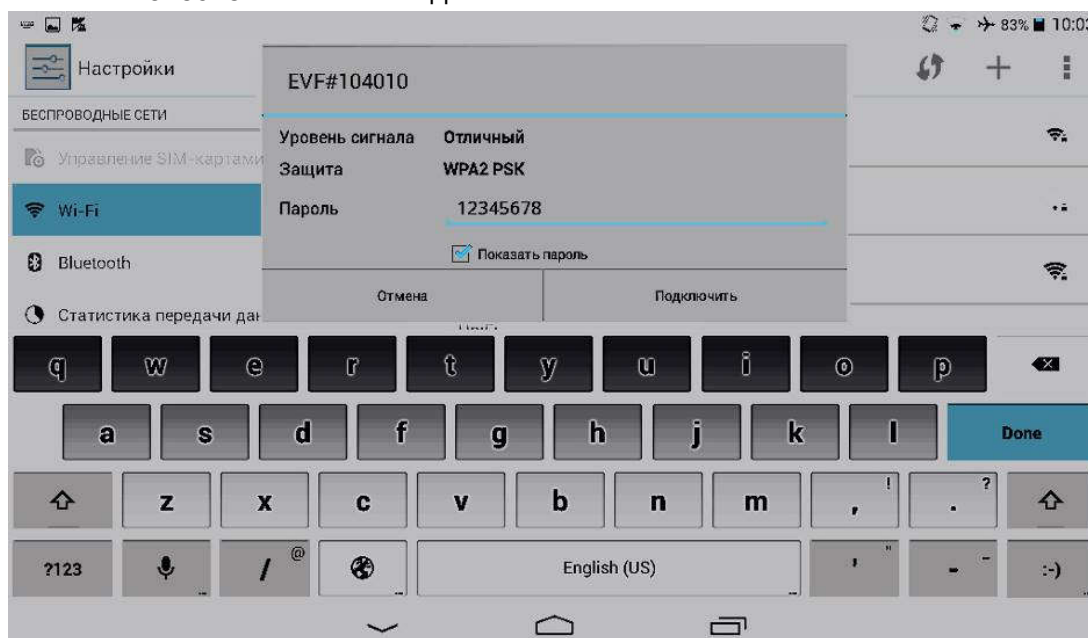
83% 10:0

Настройки

БЕСПРОВОДНЫЕ СЕТИ

Управление SIM-картами

Wi-Fi

Bluetooth

Статистика передачи дан

EVF#104010

Уровень сигнала Отличный

Защита WPA2 PSK

Пароль 12345678

Показать пароль

Отмена

Подключить

q w e r t y u i o p

a s d f g h j k l Done

z x c v b n m , ! . ?

?123 / @ English (US) ' " - - :-)